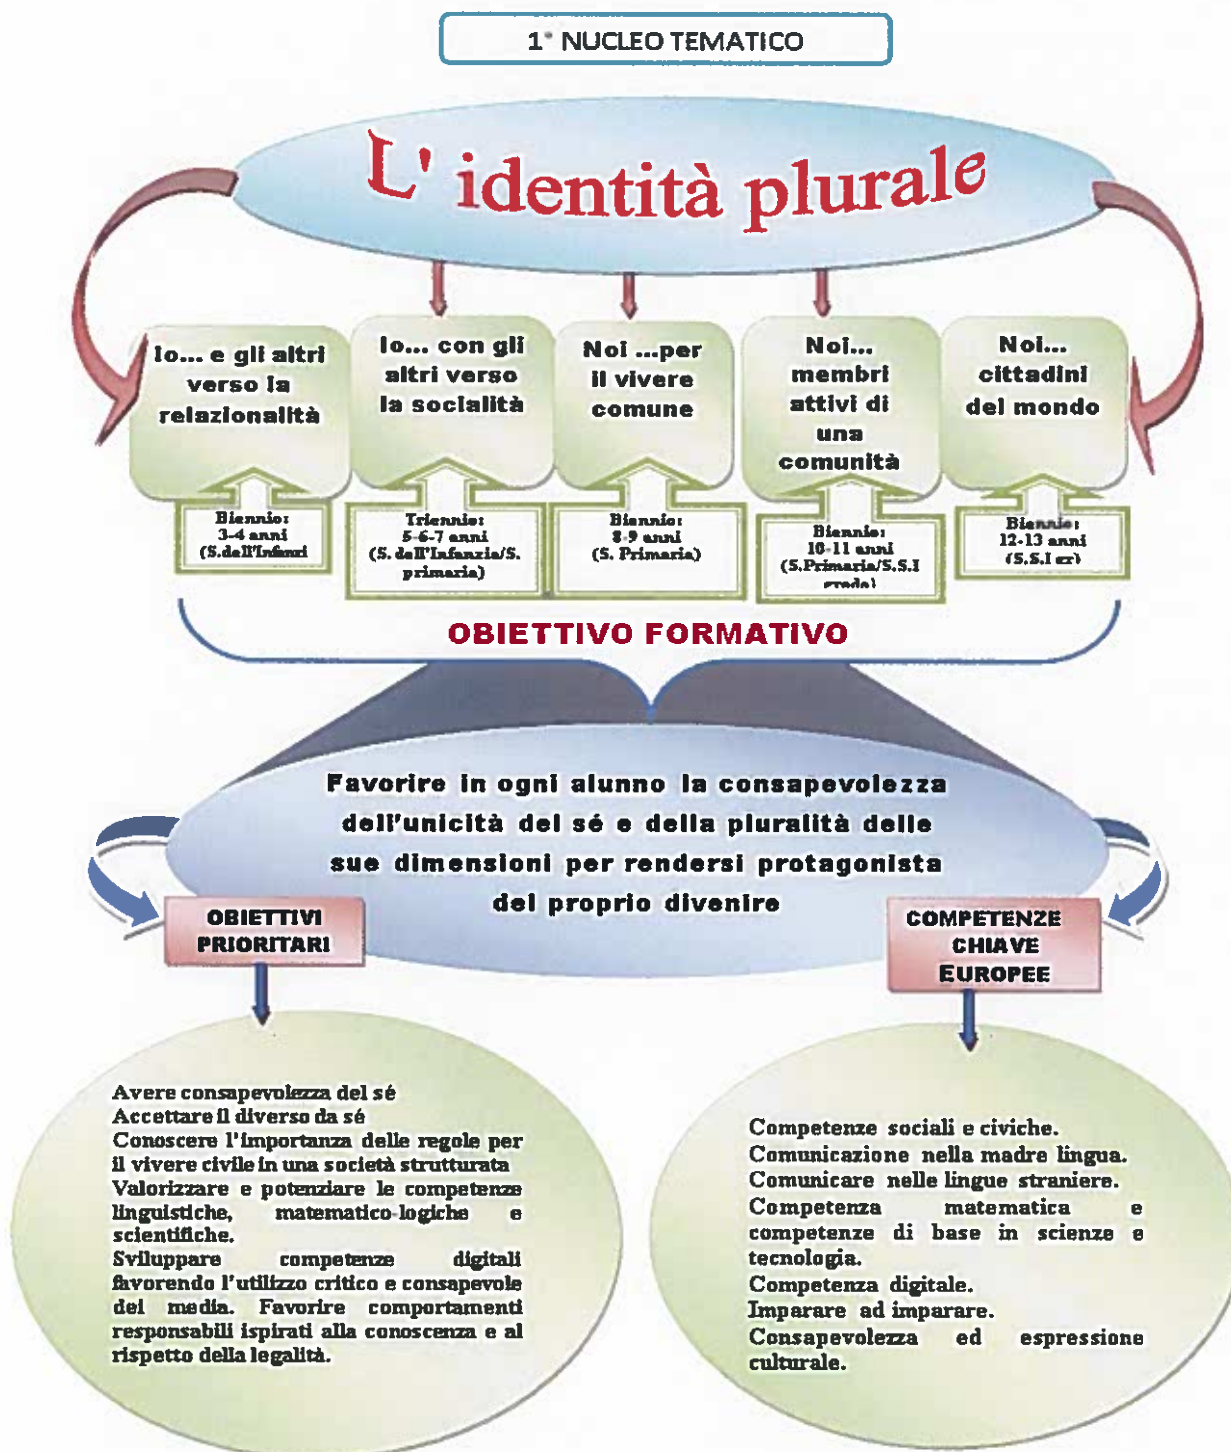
1° NUCLEO TEMATICO

L' identità plurale

Io... e gli altri verso la relazionalità

Io... con gli altri verso la socialità

Noi ...per il vivere comune

Noi... membri attivi di una comunità

Noi... cittadini del mondo

Biennio: 3-4 anni (S.dell'Infanzi

Triennio: 5-6-7 anni (S. dell'Infanzia/S. primaria)

Biennio: 8-9 anni (S. Primaria)

Biennio: 10-11 anni (S.Primaria/S.S.I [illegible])

Biennio: 12-13 anni (S.S.I gr)

OBIETTIVO FORMATIVO

Favorire in ogni alunno la consapevolezza dell'unicità del sé e della pluralità delle sue dimensioni per rendersi protagonista del proprio divenire

OBIETTIVI PRIORITARI

COMPETENZE CHIAVE EUROPEE

Avere consapevolezza del sé
Accettare il diverso da sé
Conoscere l'importanza delle regole per il vivere civile in una società strutturata
Valorizzare e potenziare le competenze linguistiche, matematico-logiche e scientifiche.
Sviluppare competenze digitali favorendo l'utilizzo critico e consapevole dei media. Favorire comportamenti responsabili ispirati alla conoscenza e al rispetto della legalità.

Competenze sociali e civiche.
Comunicazione nella madre lingua.
Comunicare nelle lingue straniere.
Competenza matematica e competenze di base in scienze e tecnologia.
Competenza digitale.
Imparare ad imparare.
Consapevolezza ed espressione culturale.